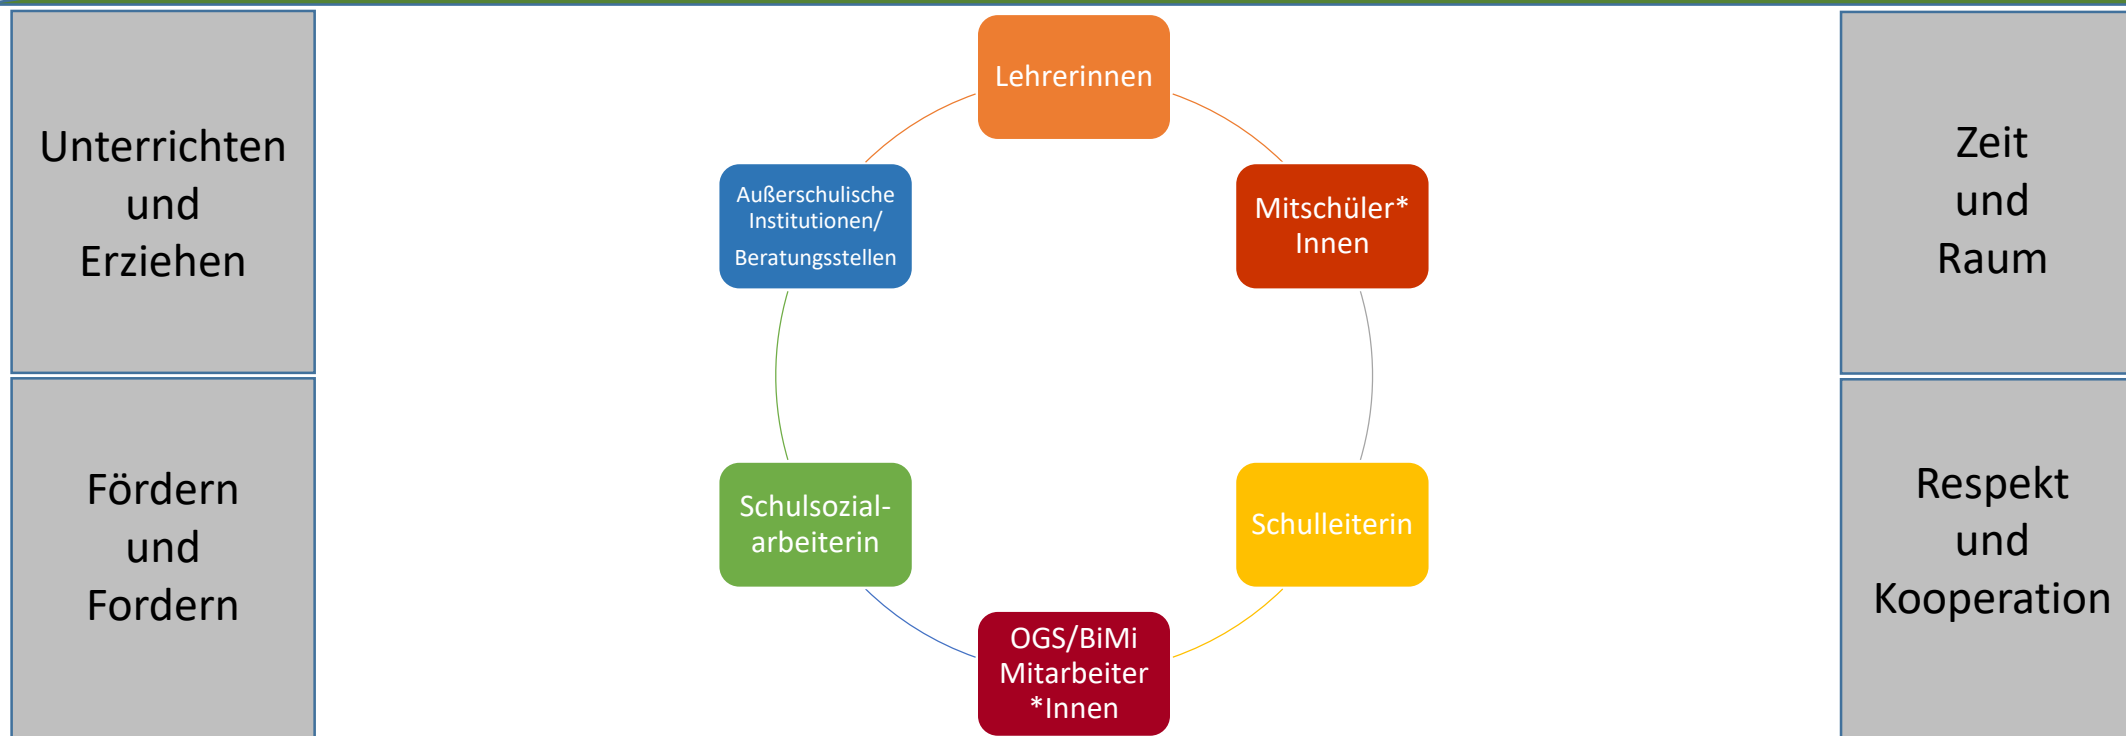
Unterrichten und Erziehen

Fördern und Fordern

Lehrerinnen

Mitschüler* Innen

Schulleiterin

OGS/BiMi Mitarbeiter *Innen

Schulsozial-arbeiterin

Außerschulische Institutionen/ Beratungsstellen

Zeit und Raum

Respekt und Kooperation